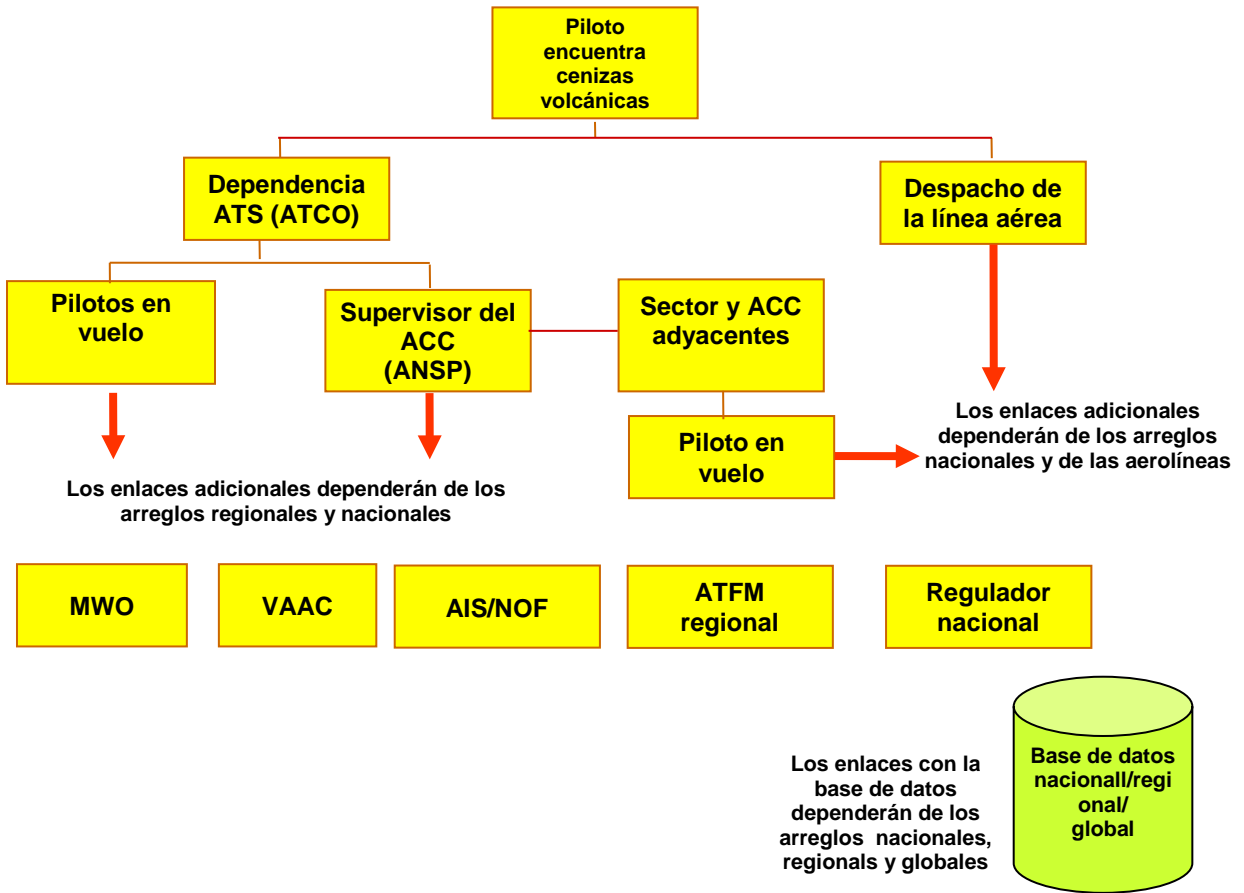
Piloto encuentra cenizas volcánicas

Dependencia ATS (ATCO)

Despacho de la línea aérea

Pilotos en vuelo

Supervisor del ACC (ANSP)

Sector y ACC adyacentes

Piloto en vuelo

Los enlaces adicionales dependerán de los arreglos nacionales y de las aerolíneas

Los enlaces adicionales dependerán de los arreglos regionales y nacionales

MWO

VAAC

AIS/NOF

ATFM regional

Regulador nacional

Los enlaces con la base de datos dependerán de los arreglos nacionales, regionals y globales

Base de datos nacionall/regional/ global